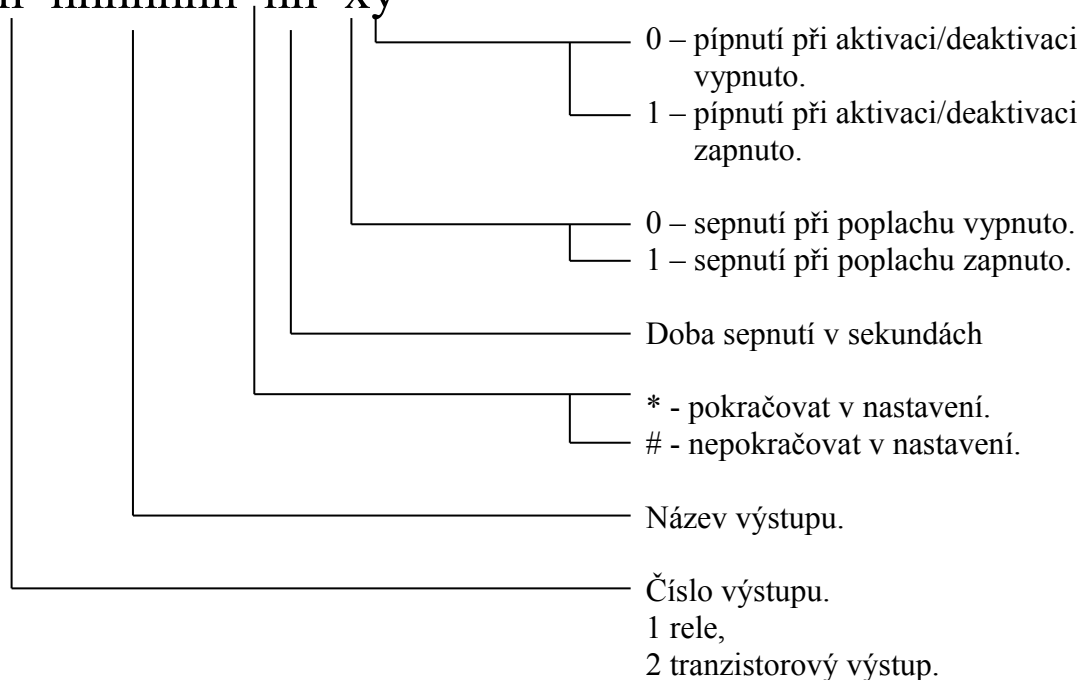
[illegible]

0 – pípnutí při aktivaci/deaktivaci vypnuto.
1 – pípnutí při aktivaci/deaktivaci zapnuto.

0 – sepnutí při poplachu vypnuto.
1 – sepnutí při poplachu zapnuto.

Doba sepnutí v sekundách

* - pokračovat v nastavení.
# - nepokračovat v nastavení.

Název výstupu.

Číslo výstupu.
1 rele,
2 tranzistorový výstup.